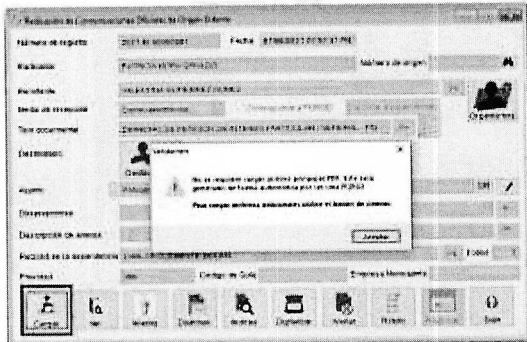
Radicación de Comunicaciones Oficiales de Origen Externo

Número de registro
Fecha
Radicación
Número de origen
Remitente
Medio de recepción
Tipo documental
Destinatario
Asunto
Dias respuesta
Descripción de anexos
Radicado de la dependencia
Folios
Procedencia
Código de Guía
Empresa de Mensajería
Organismos

Validaciones

No se requiere cargar archivo principal en PDF. Este será generado de forma automática por una PQRSD.

Para cargar archivos adicionales utilice el botón de anexos.

Aceptar

Cargar
Ver
Insertar
Guardar
Buscar
Digitalizar
Anular
Imprimir
Salir